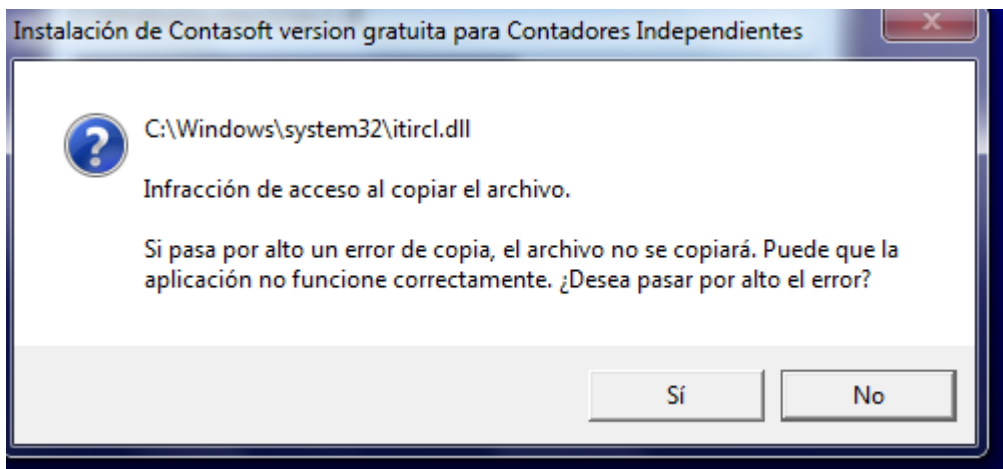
Instalación de Contasoft version gratuita para Contadores Independientes

C:\Windows\system32\itircl.dll

Infracción de acceso al copiar el archivo.

Si pasa por alto un error de copia, el archivo no se copiará. Puede que la aplicación no funcione correctamente. ¿Desea pasar por alto el error?

Sí

No